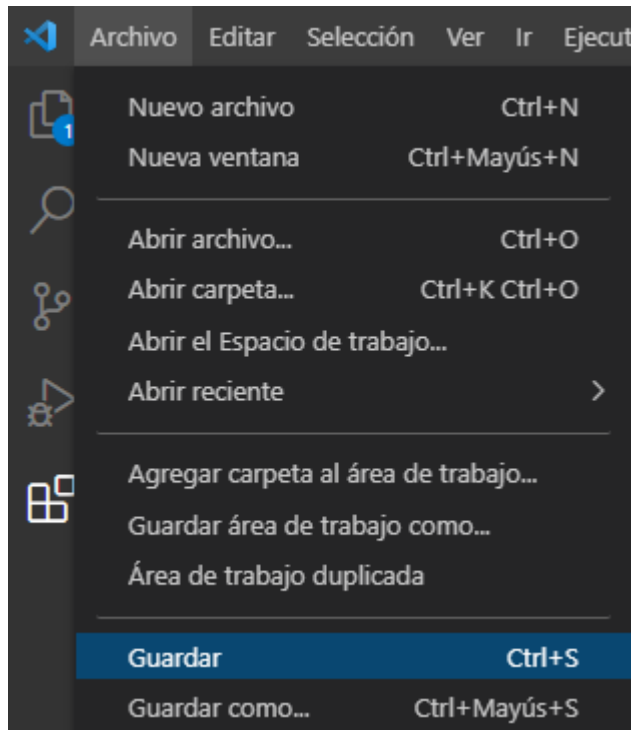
Archivo Editar Selección Ver Ir Ejecut

1

Nuevo archivo Ctrl+N
Nueva ventana Ctrl+Mayús+N

Abrir archivo... Ctrl+O
Abrir carpeta... Ctrl+K Ctrl+O
Abrir el Espacio de trabajo...
Abrir reciente >

Agregar carpeta al área de trabajo...
Guardar área de trabajo como...
Área de trabajo duplicada

Guardar Ctrl+S
Guardar como... Ctrl+Mayús+S